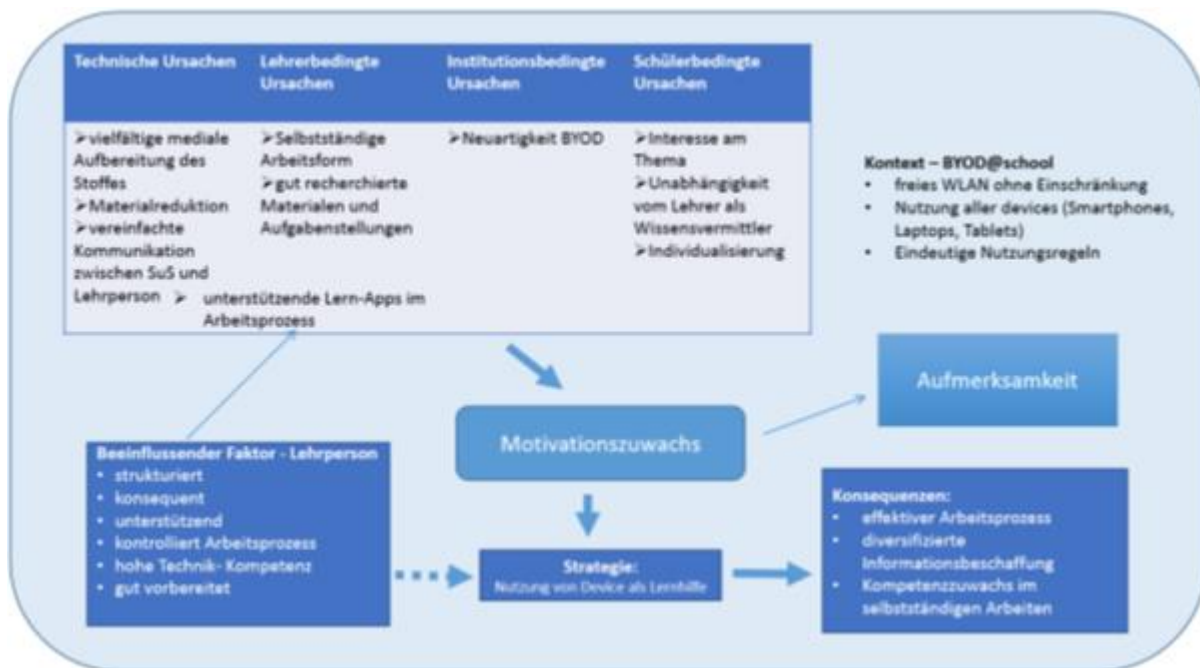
| Technische Ursachen | Lehrerbedingte Ursachen | Institutionsbedingte Ursachen | Schülerbedingte Ursachen |
|---|---|---|---|
| ➢vielfältige mediale Aufbereitung des Stoffes ➢Materialreduktion ➢vereinfachte Kommunikation zwischen SuS und Lehrperson ➢ unterstützende Lern-Apps im Arbeitsprozess | ➢Selbstständige Arbeitsform ➢gut recherchierte Materialen und Aufgabenstellungen | ➢Neuartigkeit BYOD | ➢Interesse am Thema ➢Unabhängigkeit vom Lehrer als Wissensvermittler ➢Individualisierung |

Kontext – BYOD@school
• freies WLAN ohne Einschränkung
• Nutzung aller devices (Smartphones, Laptops, Tablets)
• Eindeutige Nutzungsregeln

Aufmerksamkeit

Motivationszuwachs

Beeinflussender Faktor - Lehrperson
• strukturiert
• konsequent
• unterstützend
• kontrolliert Arbeitsprozess
• hohe Technik- Kompetenz
• gut vorbereitet

Strategie:
Nutzung von Device als Lernhilfe

Konsequenzen:
• effektiver Arbeitsprozess
• diversifizierte Informationsbeschaffung
• Kompetenzzuwachs im selbstständigen Arbeiten